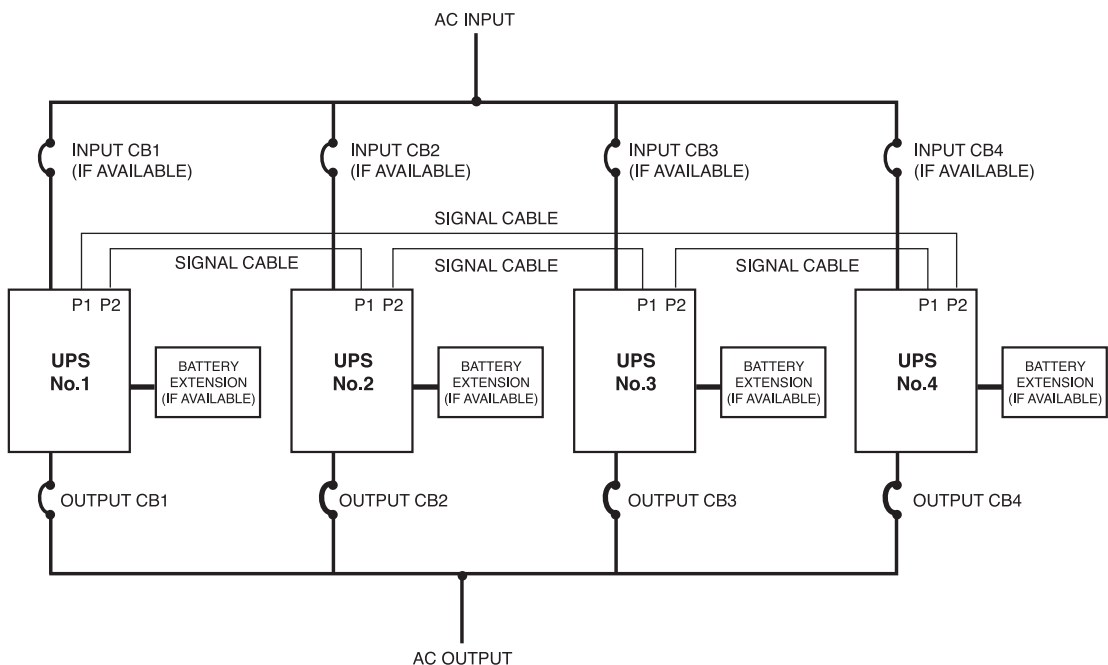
AC INPUT

INPUT CB1 (IF AVAILABLE)

INPUT CB2 (IF AVAILABLE)

INPUT CB3 (IF AVAILABLE)

INPUT CB4 (IF AVAILABLE)

SIGNAL CABLE

SIGNAL CABLE

SIGNAL CABLE

SIGNAL CABLE

P1 P2

UPS No.1

BATTERY EXTENSION (IF AVAILABLE)

P1 P2

UPS No.2

BATTERY EXTENSION (IF AVAILABLE)

P1 P2

UPS No.3

BATTERY EXTENSION (IF AVAILABLE)

P1 P2

UPS No.4

BATTERY EXTENSION (IF AVAILABLE)

OUTPUT CB1

OUTPUT CB2

OUTPUT CB3

OUTPUT CB4

AC OUTPUT